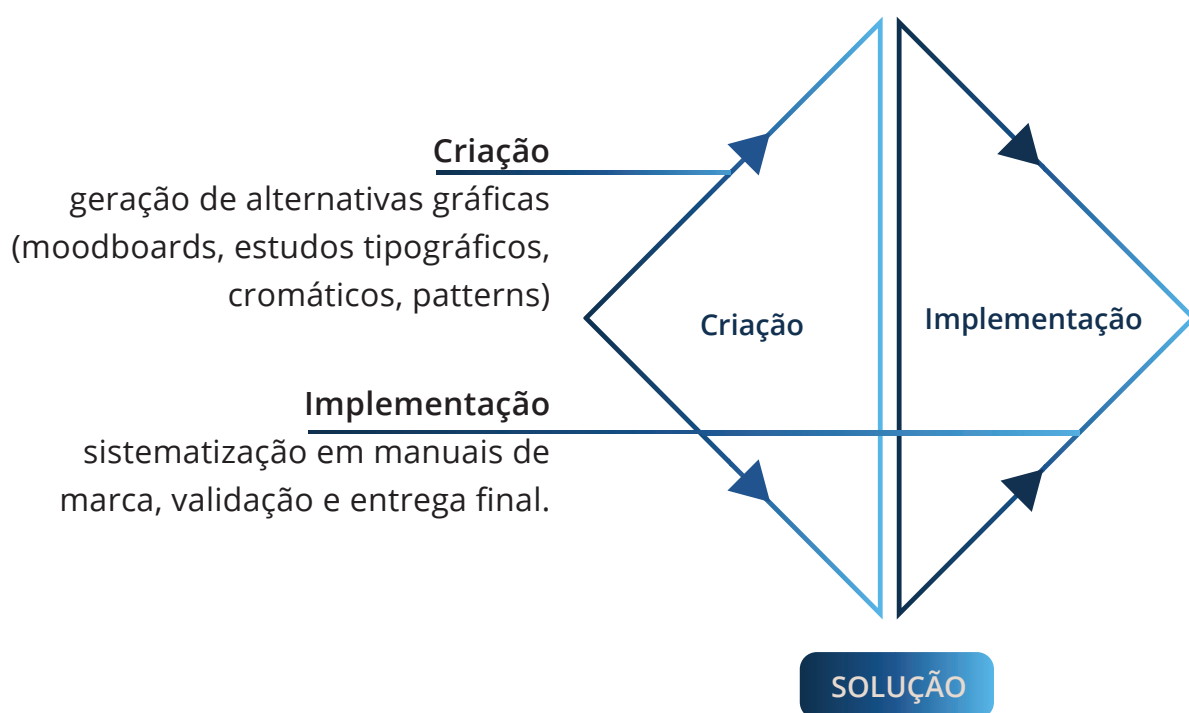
**Criação**
geração de alternativas gráficas (moodboards, estudos tipográficos, cromáticos, patterns)

**Implementação**
sistematização em manuais de marca, validação e entrega final.

Criação

Implementação

SOLUÇÃO